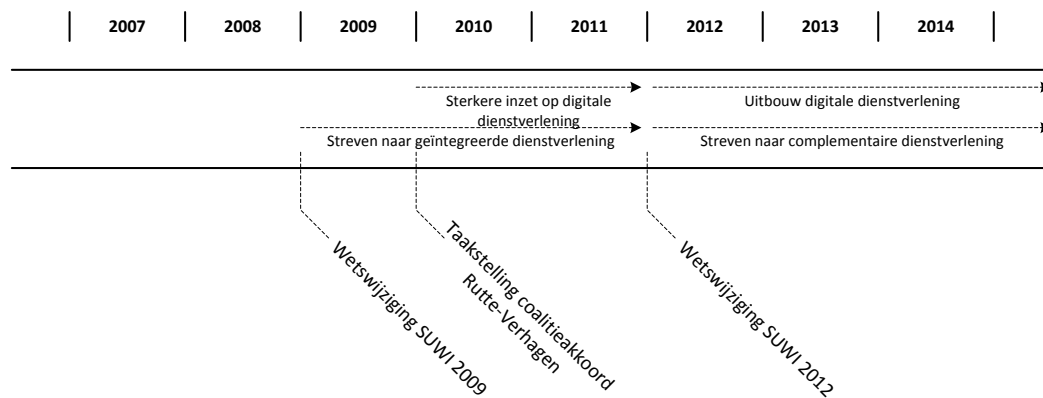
| 2007 | 2008 | 2009 | 2010 | 2011 | 2012 | 2013 | 2014 |
|---|---|---|---|---|---|---|---|

Sterkere inzet op digitale dienstverlening

Uitbouw digitale dienstverlening

Streven naar geïntegreerde dienstverlening

Streven naar complementaire dienstverlening

Wetswijziging SUWI 2009

Taakstelling coalitieakkoord Rutte-Verhagen

Wetswijziging SUWI 2012